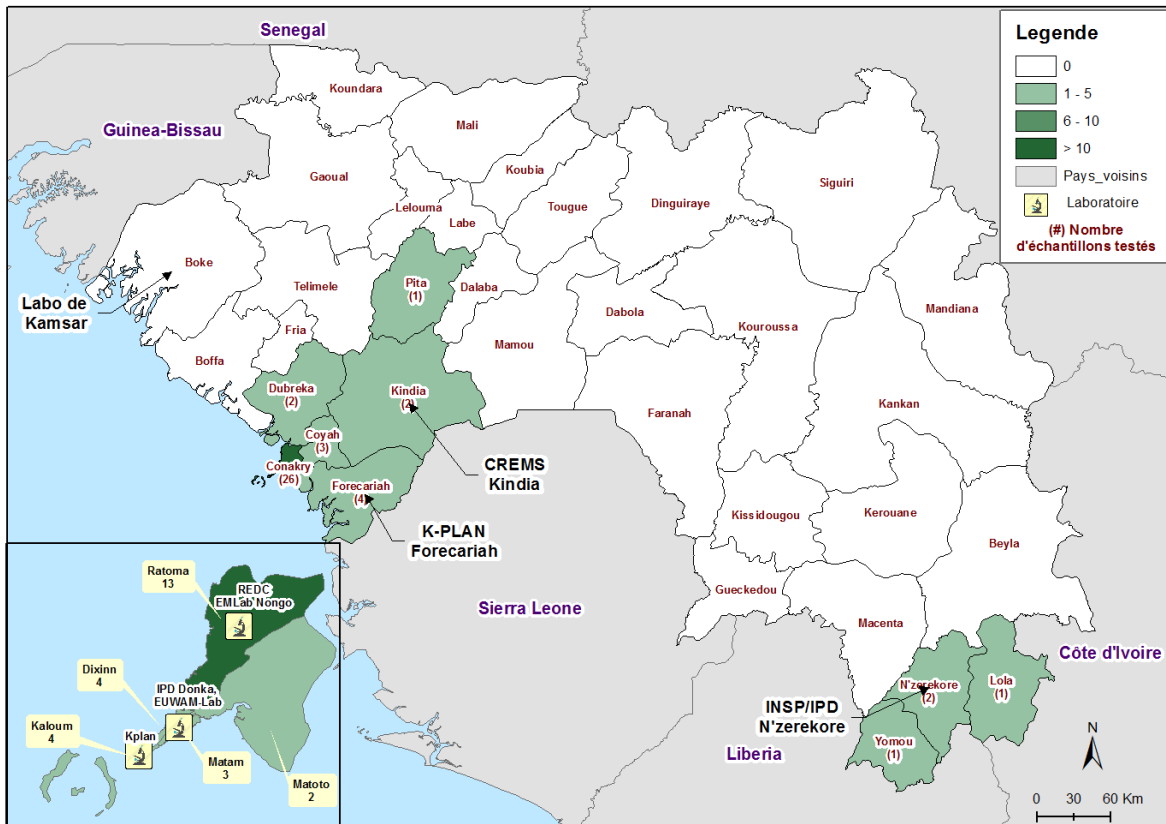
Senegal

Guinea-Bissau

Legende
0
1 - 5
6 - 10
> 10
Pays_voisins
Laboratoire
(#) Nombre d'échantillons testés

Koundara
Mali
Gaoual
Koubia
Siguiri
Lelouma
Labe
Tougue
Dinguiraye
Boke
Pita (1)
Dalaba
Telimele
Labo de Kamsar
Fria
Dabola
Mandiana
Mamou
Kouroussa
Boffa
Dubreka (2)
Kindia (2)
Kankan
Faranah
Coyah (3)
Conakry (26)
CREMS Kindia
Forecariah (4)
Kissidougou
Kerouane
K-PLAN Forecariah
Beyla
Ratoma 13
REDC EMLab Nongo
Sierra Leone
Gueckedou
Dixinn 4
IPD Donka, EUWAM-Lab
Macenta
Côte d'Ivoire
N'zerekore (2)
Lola (1)
Kaloum 4
Kplan
INSP/IPD N'zerekore
Matam 3
Yomou (1)
Liberia
Matoto 2
N
0 30 60 Km